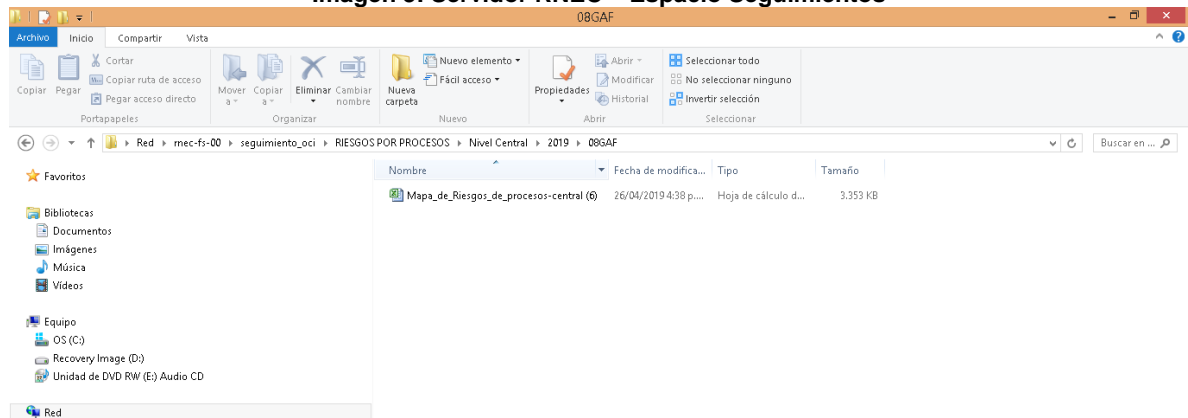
Imagen 6. Servidor RNEC - Espacio Seguimientos

08GAF

Archivo Inicio Compartir Vista

Cortar
Copiar ruta de acceso
Copiar Pegar
Pegar acceso directo
Portapapeles

Mover a
Copiar a
Eliminar
Cambiar nombre
Organizar

Nueva carpeta
Nuevo elemento
Fácil acceso
Nuevo

Propiedades
Abrir
Modificar
Historial
Abrir

Seleccionar todo
No seleccionar ninguno
Invertir selección
Seleccionar

Red ▸ rnec-fs-00 ▸ seguimiento_oci ▸ RIESGOS POR PROCESOS ▸ Nivel Central ▸ 2019 ▸ 08GAF

Buscar en ...

Favoritos

Bibliotecas
Documentos
Imágenes
Música
Vídeos

Equipo
OS (C:)
Recovery Image (D:)
Unidad de DVD RW (E:) Audio CD

Red

| Nombre | Fecha de modifica... | Tipo | Tamaño |
|---|---|---|---|
| Mapa_de_Riesgos_de_procesos-central (6) | 26/04/2019 4:38 p.... | Hoja de cálculo d... | 3.353 KB |